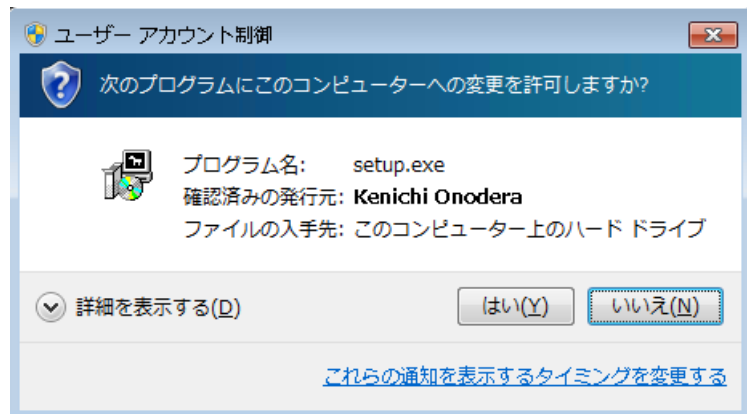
ユーザー アカウント制御

次のプログラムにこのコンピューターへの変更を許可しますか?

プログラム名: setup.exe
確認済みの発行元: Kenichi Onodera
ファイルの入手先: このコンピューター上のハード ドライブ

詳細を表示する(D)

はい(Y)

いいえ(N)

これらの通知を表示するタイミングを変更する